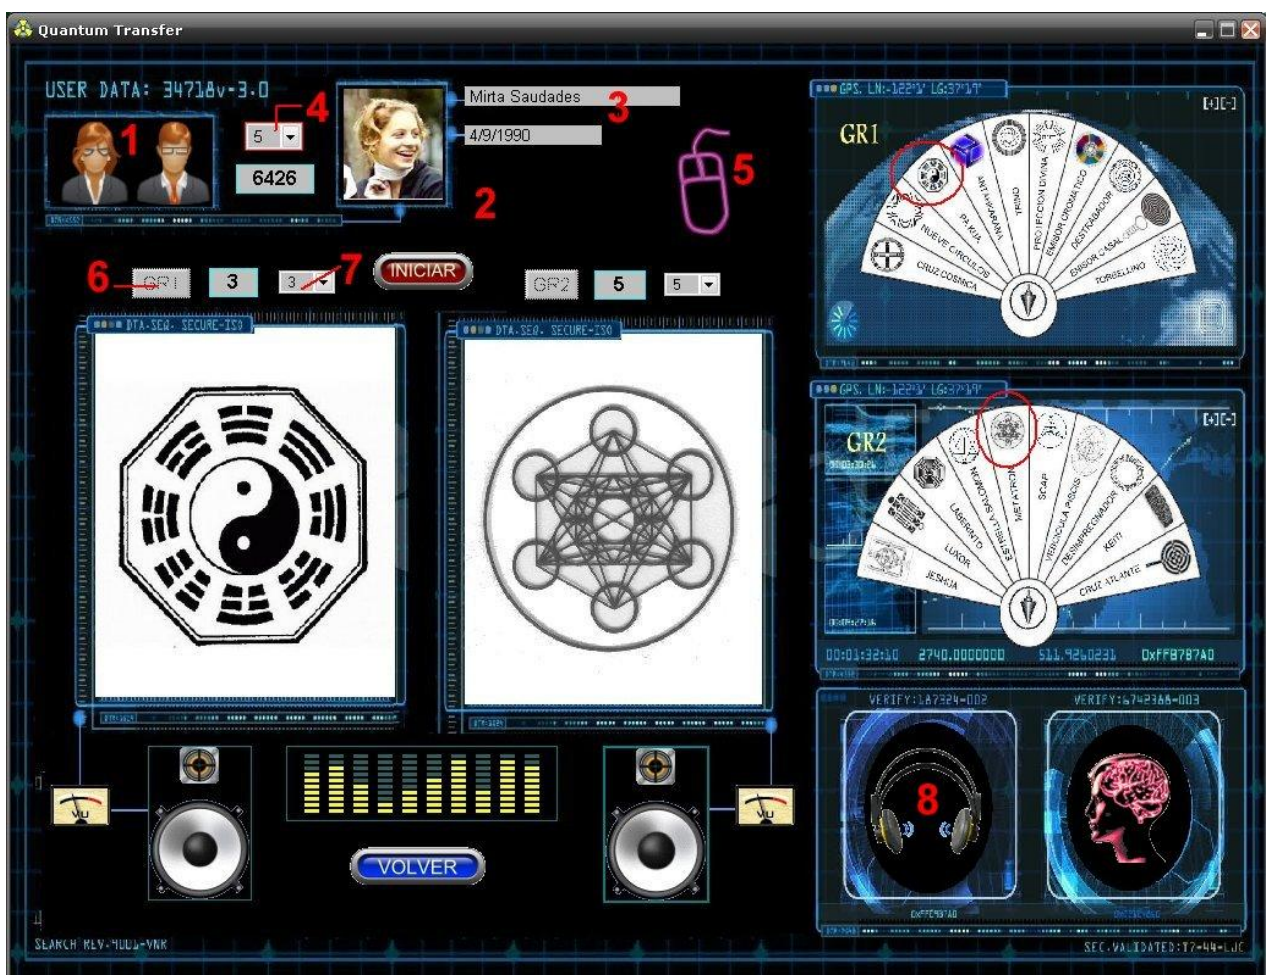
Quantum Transfer

USER DATA: 34718v-3.0

1

4

5

6426

Mirta Saudades

3

4/9/1990

2

5

6

GR1

3

3

7

INICIAR

GR2

5

5

DTA-SEQ. SECURE-ISO

DTA-SEQ. SECURE-ISO

VU

VOLVER

VU

GPS. LN:-122°3' LG:37°17'

GR1

CRUZ COSMICA

NUEVE CIRCULOS

PALKIA

ANTI HAARP

TRINO

PROTECCION DIVINA

EMISOR CROMATICO

DESTRABADOR

EMISOR CASAL

TORBELLINO

GPS. LN:-122°3' LG:37°17'

GR2

JESHUA

LUXOR

LABERINTO

NONOVA VITRINAS

METATRON

SCAP

VESICULA PISCIS

DESIMPREGNADOR

KEIT

CRUZ ATLANTE

00:01:32:10

2740.0000000

511.9260231

0xFFB787A0

VERIFY:1A7324-002

VERIFY:6742368-003

8

SEARCH REV-4001-VNR

SEC.VALIDATED:T2-44-LJC